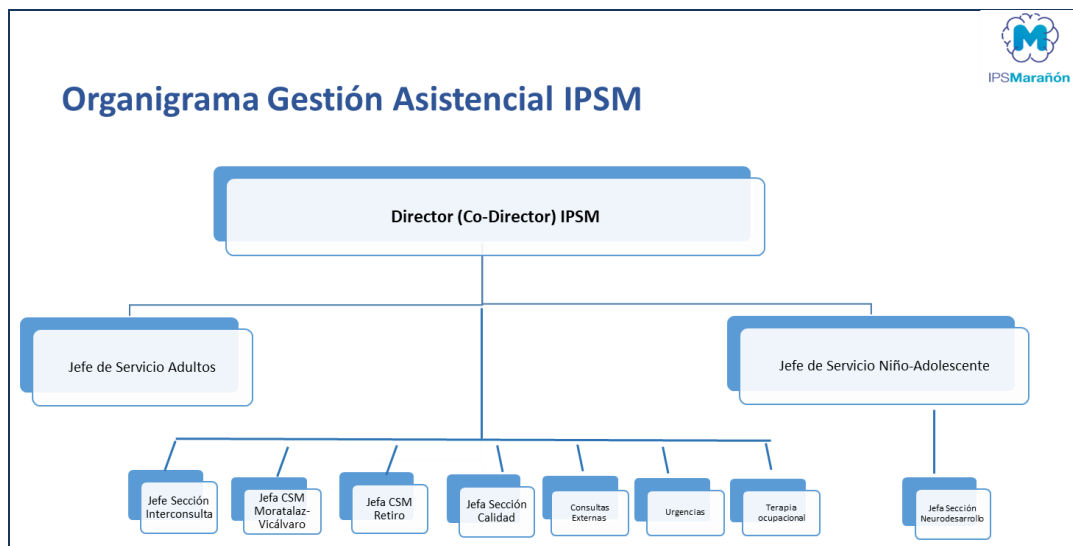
IPSMarañón

Organigrama Gestión Asistencial IPSM

Director (Co-Director) IPSM

Jefe de Servicio Adultos

Jefe de Servicio Niño-Adolescente

Jefe Sección Interconsulta

Jefa CSM Moratalaz-Vicálvaro

Jefa CSM Retiro

Jefa Sección Calidad

Consultas Externas

Urgencias

Terapia ocupacional

Jefa Sección Neurodesarrollo